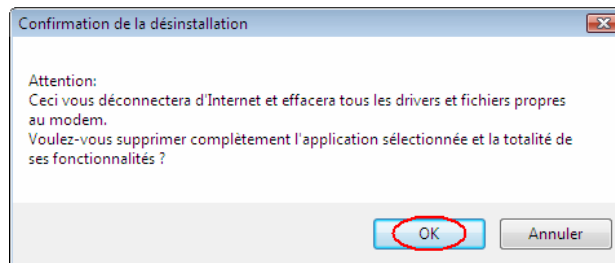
Confirmation de la désinstallation

Attention:
Ceci vous déconnectera d'Internet et effacera tous les drivers et fichiers propres au modem.
Voulez-vous supprimer complètement l'application sélectionnée et la totalité de ses fonctionnalités ?

OK

Annuler